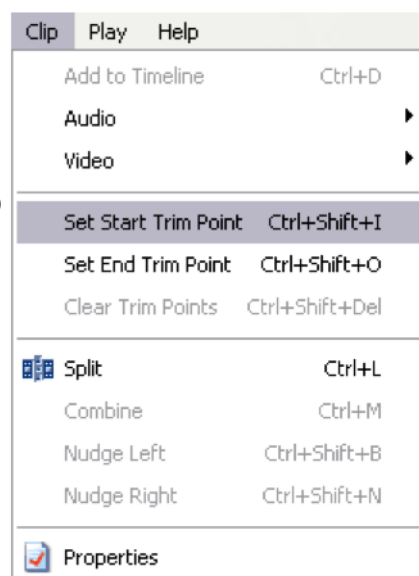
Clip Play Help

Add to Timeline Ctrl+D
Audio
Video

Set Start Trim Point Ctrl+Shift+I
Set End Trim Point Ctrl+Shift+O
Clear Trim Points Ctrl+Shift+Del

Split Ctrl+L
Combine Ctrl+M
Nudge Left Ctrl+Shift+B
Nudge Right Ctrl+Shift+N

Properties